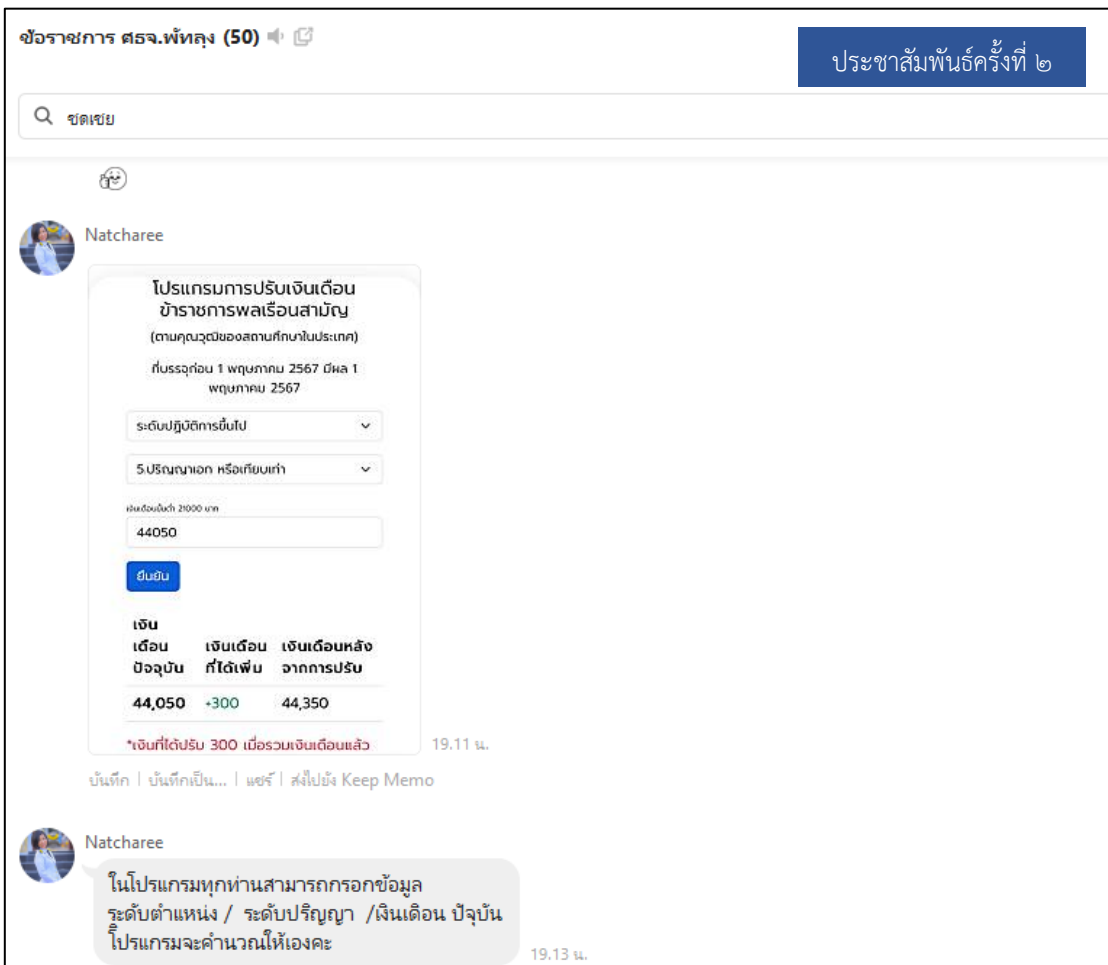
ข้อราชการ ศธจ.พัทลุง (50)

ประชาสัมพันธ์ครั้งที่ ๒

ชดเชย

Natcharee

โปรแกรมการปรับเงินเดือน ข้าราชการพลเรือนสามัญ

(ตามคุณวุฒิของสถานศึกษาในประเทศ)

ที่บรรจุก่อน 1 พฤษภาคม 2567 มีผล 1 พฤษภาคม 2567

ระดับปฏิบัติการขึ้นไป

5.ปริญญาเอก หรือเทียบเท่า

เงินเดือนขั้นต่ำ 21000 บาท

44050

ยืนยัน

| เงินเดือนปัจจุบัน | เงินเดือนที่ได้เพิ่ม | เงินเดือนหลังจากการปรับ |
|---|---|---|
| 44,050 | +300 | 44,350 |

*เงินที่ได้ปรับ 300 เมื่อรวมเงินเดือนแล้ว

19.11 น.

บันทึก | บันทึกเป็น... | แชร์ | ส่งไปยัง Keep Memo

Natcharee

ในโปรแกรมทุกท่านสามารถกรอกข้อมูล ระดับตำแหน่ง / ระดับปริญญา /เงินเดือน ปัจุบัน โปรแกรมจะคำนวณให้เองคะ

19.13 น.